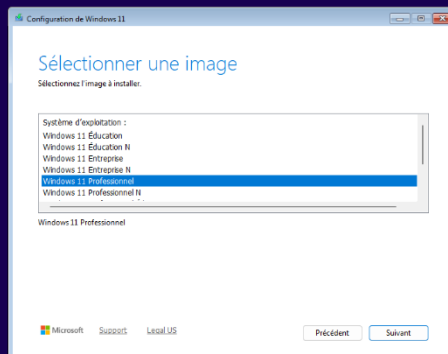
Configuration de Windows 11

Sélectionner une image

Sélectionnez l'image à installer.

Système d'exploitation :
Windows 11 Éducation
Windows 11 Éducation N
Windows 11 Entreprise
Windows 11 Entreprise N
Windows 11 Professionnel
Windows 11 Professionnel N
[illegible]

Windows 11 Professionnel

Microsoft Support Legal US

Précédent Suivant